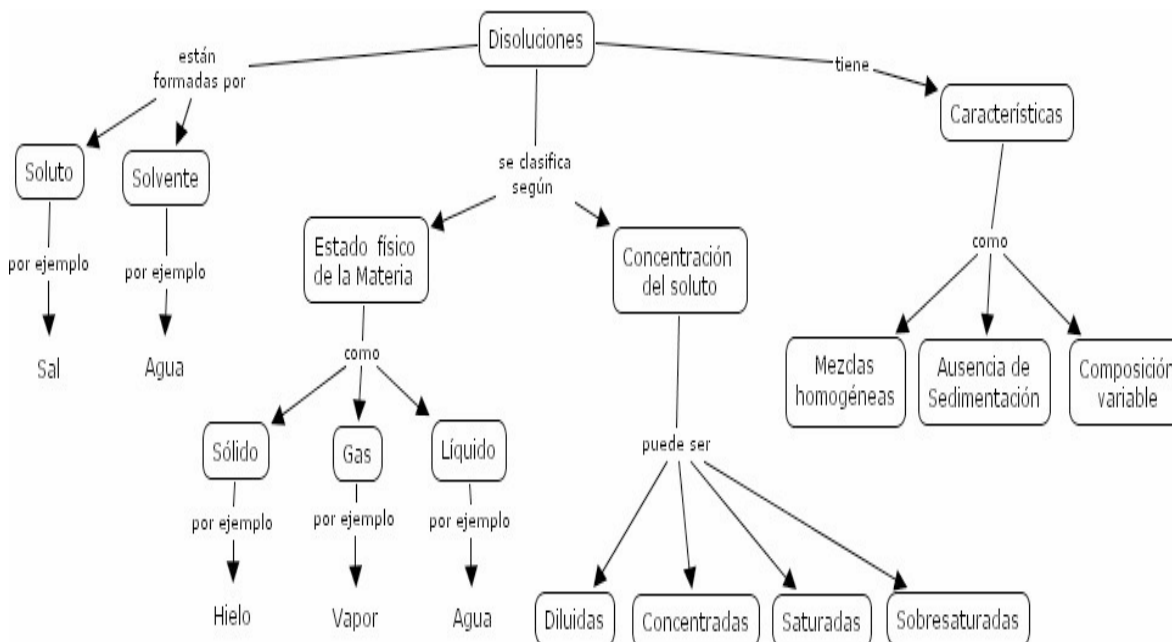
Disoluciones

están formadas por

Soluto

por ejemplo

Sal

Solvente

por ejemplo

Agua

se clasifica según

Estado físico de la Materia

como

Sólido

por ejemplo

Hielo

Gas

por ejemplo

Vapor

Líquido

por ejemplo

Agua

Concentración del soluto

puede ser

Diluidas

Concentradas

Saturadas

Sobresaturadas

tiene

Características

como

Mezclas homogéneas

Ausencia de Sedimentación

Composición variable